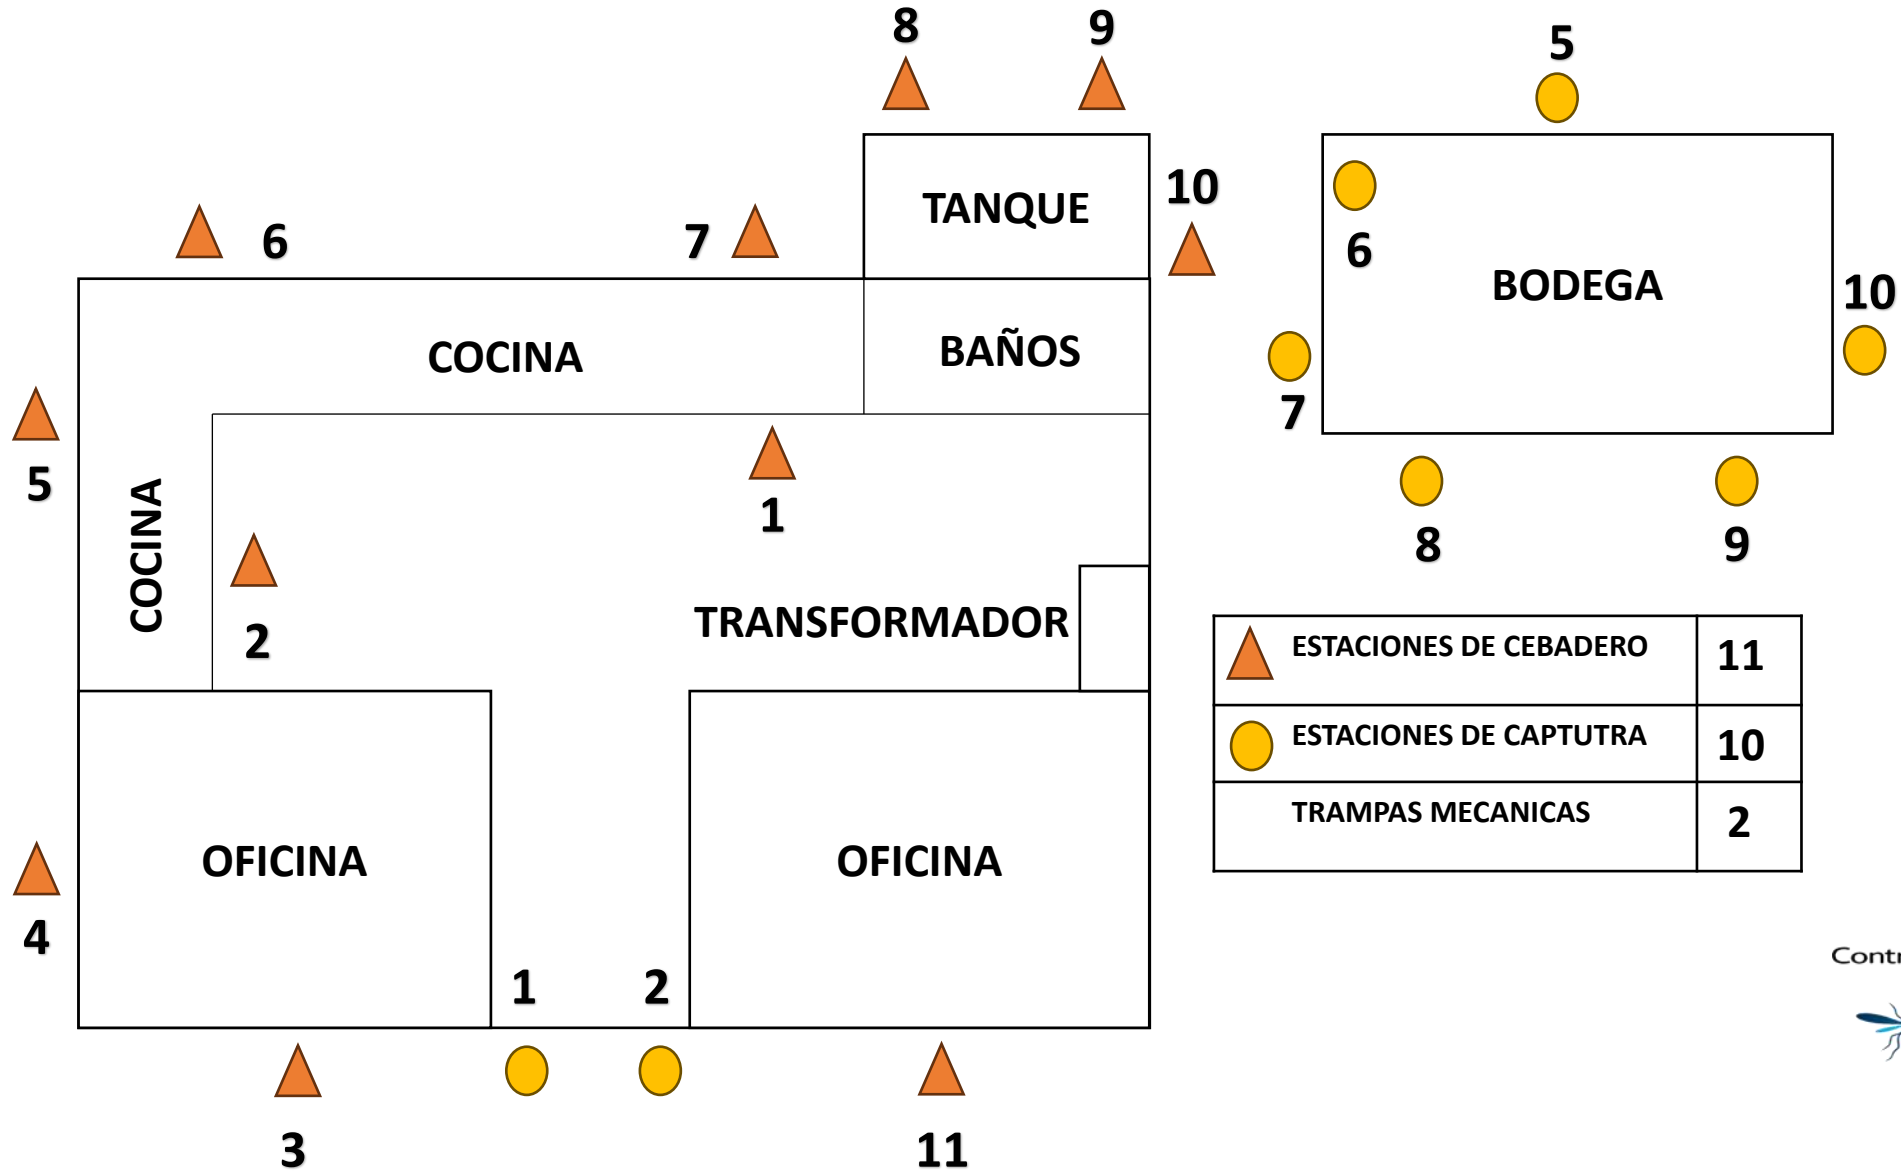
8 9

5

TANQUE

10

6 7

6

BODEGA

10

COCINA

BAÑOS

7

5

1

8 9

COCINA

2

2

TRANSFORMADOR

| | |
|---|---|
| ESTACIONES DE CEBADERO | 11 |
| ESTACIONES DE CAPTUTRA | 10 |
| TRAMPAS MECANICAS | 2 |

4

OFICINA

OFICINA

Contr

1 2

3

11